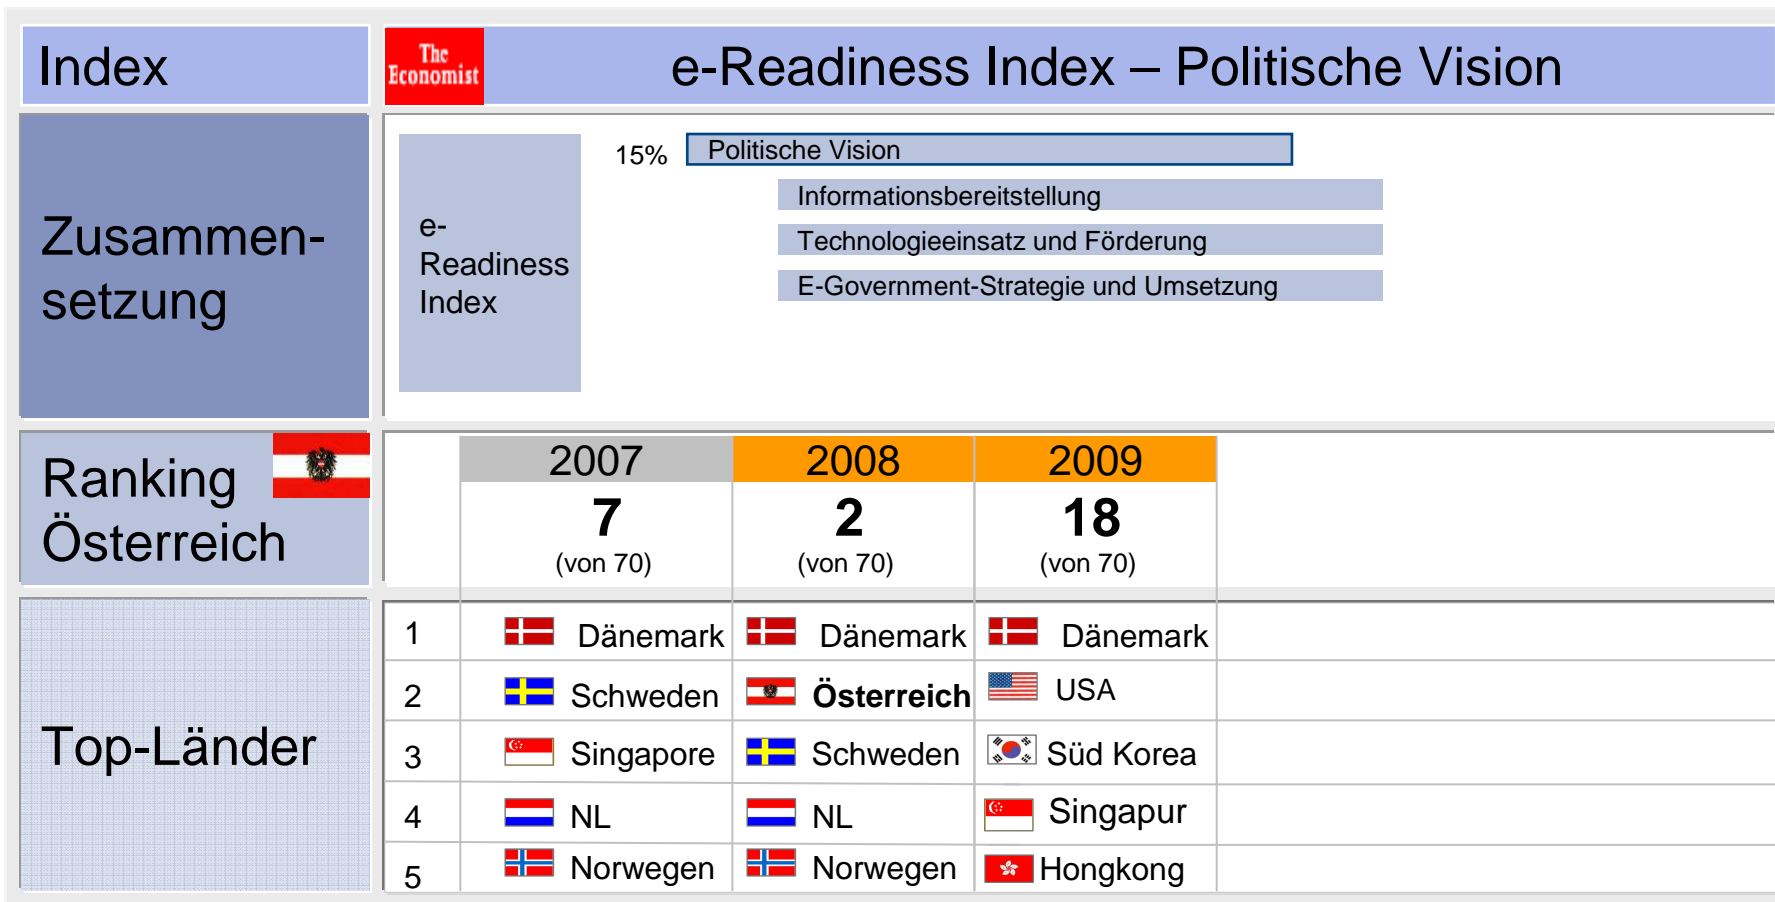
Index

The Economist

e-Readiness Index – Politische Vision

Zusammensetzung

e-Readiness Index

15%

Politische Vision

Informationsbereitstellung

Technologieeinsatz und Förderung

E-Government-Strategie und Umsetzung

Ranking Österreich

| 2007 | 2008 | 2009 |
|---|---|---|
| 7 (von 70) | 2 (von 70) | 18 (von 70) |

Top-Länder

| | | | |
|---|---|---|---|
| 1 | Dänemark | Dänemark | Dänemark |
| 2 | Schweden | Österreich | USA |
| 3 | Singapore | Schweden | Süd Korea |
| 4 | NL | NL | Singapur |
| 5 | Norwegen | Norwegen | Hongkong |